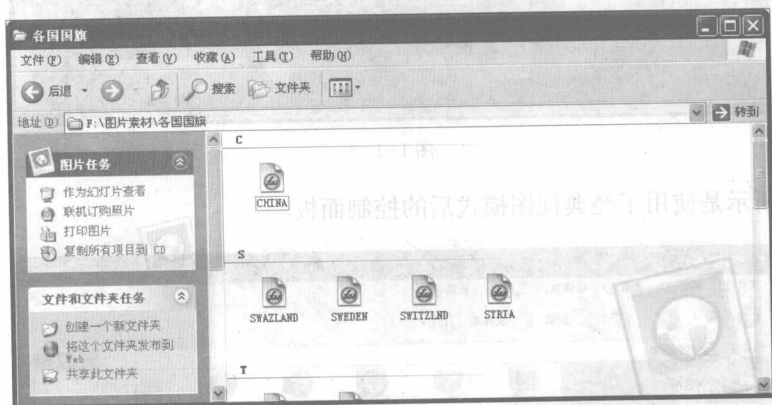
各国国旗

文件(F) 编辑(E) 查看(V) 收藏(A) 工具(T) 帮助(H)

后退 搜索 文件夹

地址(D) F:\图片素材\各国国旗

转到

图片任务

作为幻灯片查看
联机订购照片
打印图片
复制所有项目到 CD

文件和文件夹任务

创建一个新文件夹
将这个文件夹发布到 Web
共享此文件夹

C

CHINA

S

SWAZLAND SWEDEN SWITZLND SYRIA

T